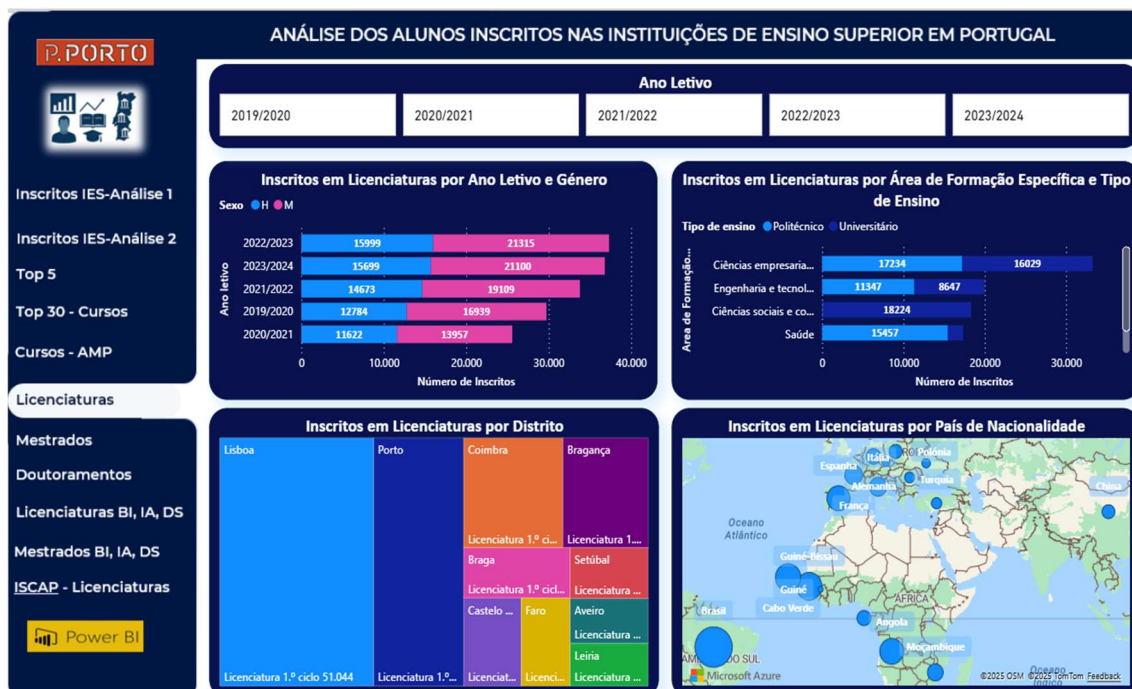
P.PORTO

ANÁLISE DOS ALUNOS INSCRITOS NAS INSTITUIÇÕES DE ENSINO SUPERIOR EM PORTUGAL

Inscritos IES-Análise 1
Inscritos IES-Análise 2
Top 5
Top 30 - Cursos
Cursos - AMP
Licenciaturas
Mestrados
Doutoramentos
Licenciaturas BI, IA, DS
Mestrados BI, IA, DS
ISCAP - Licenciaturas
Power BI

Ano Letivo
2019/2020 | 2020/2021 | 2021/2022 | 2022/2023 | 2023/2024

Inscritos em Licenciaturas por Ano Letivo e Género
Sexo H M
Ano letivo
| Ano letivo | H | M |
|---|---|---|
| 2022/2023 | 15999 | 21315 |
| 2023/2024 | 15699 | 21100 |
| 2021/2022 | 14673 | 19109 |
| 2019/2020 | 12784 | 16939 |
| 2020/2021 | 11622 | 13957 |
0 10.000 20.000 30.000 40.000
Número de Inscritos

Inscritos em Licenciaturas por Área de Formação Específica e Tipo de Ensino
Tipo de ensino Politécnico Universitário
Área de Formação...
| Área | Politécnico | Universitário |
|---|---|---|
| Ciências empresaria... | 17234 | 16029 |
| Engenharia e tecnol... | 11347 | 8647 |
| Ciências sociais e co... | | 18224 |
| Saúde | 15457 | |
0 10.000 20.000 30.000
Número de Inscritos

Inscritos em Licenciaturas por Distrito
Lisboa
Licenciatura 1.º ciclo 51.044
Porto
Licenciatura 1.º...
Coimbra
Licenciatura 1.º ci...
Bragança
Licenciatura 1....
Braga
Licenciatura 1.º cicl...
Setúbal
Licenciatura ...
Castelo ...
Licenciat...
Faro
Licenci...
Aveiro
Licenciatura ...
Leiria
Licenciatura ...

Inscritos em Licenciaturas por País de Nacionalidade
Espanha Itália Polónia Alemanha Turquia França China Oceano Atlântico Guiné-Bissau Guiné Cabo Verde Brasil ÁFRICA Angola Moçambique AMÉRICA DO SUL Oceano
Microsoft Azure ©2025 OSM ©2025 TomTom Feedback